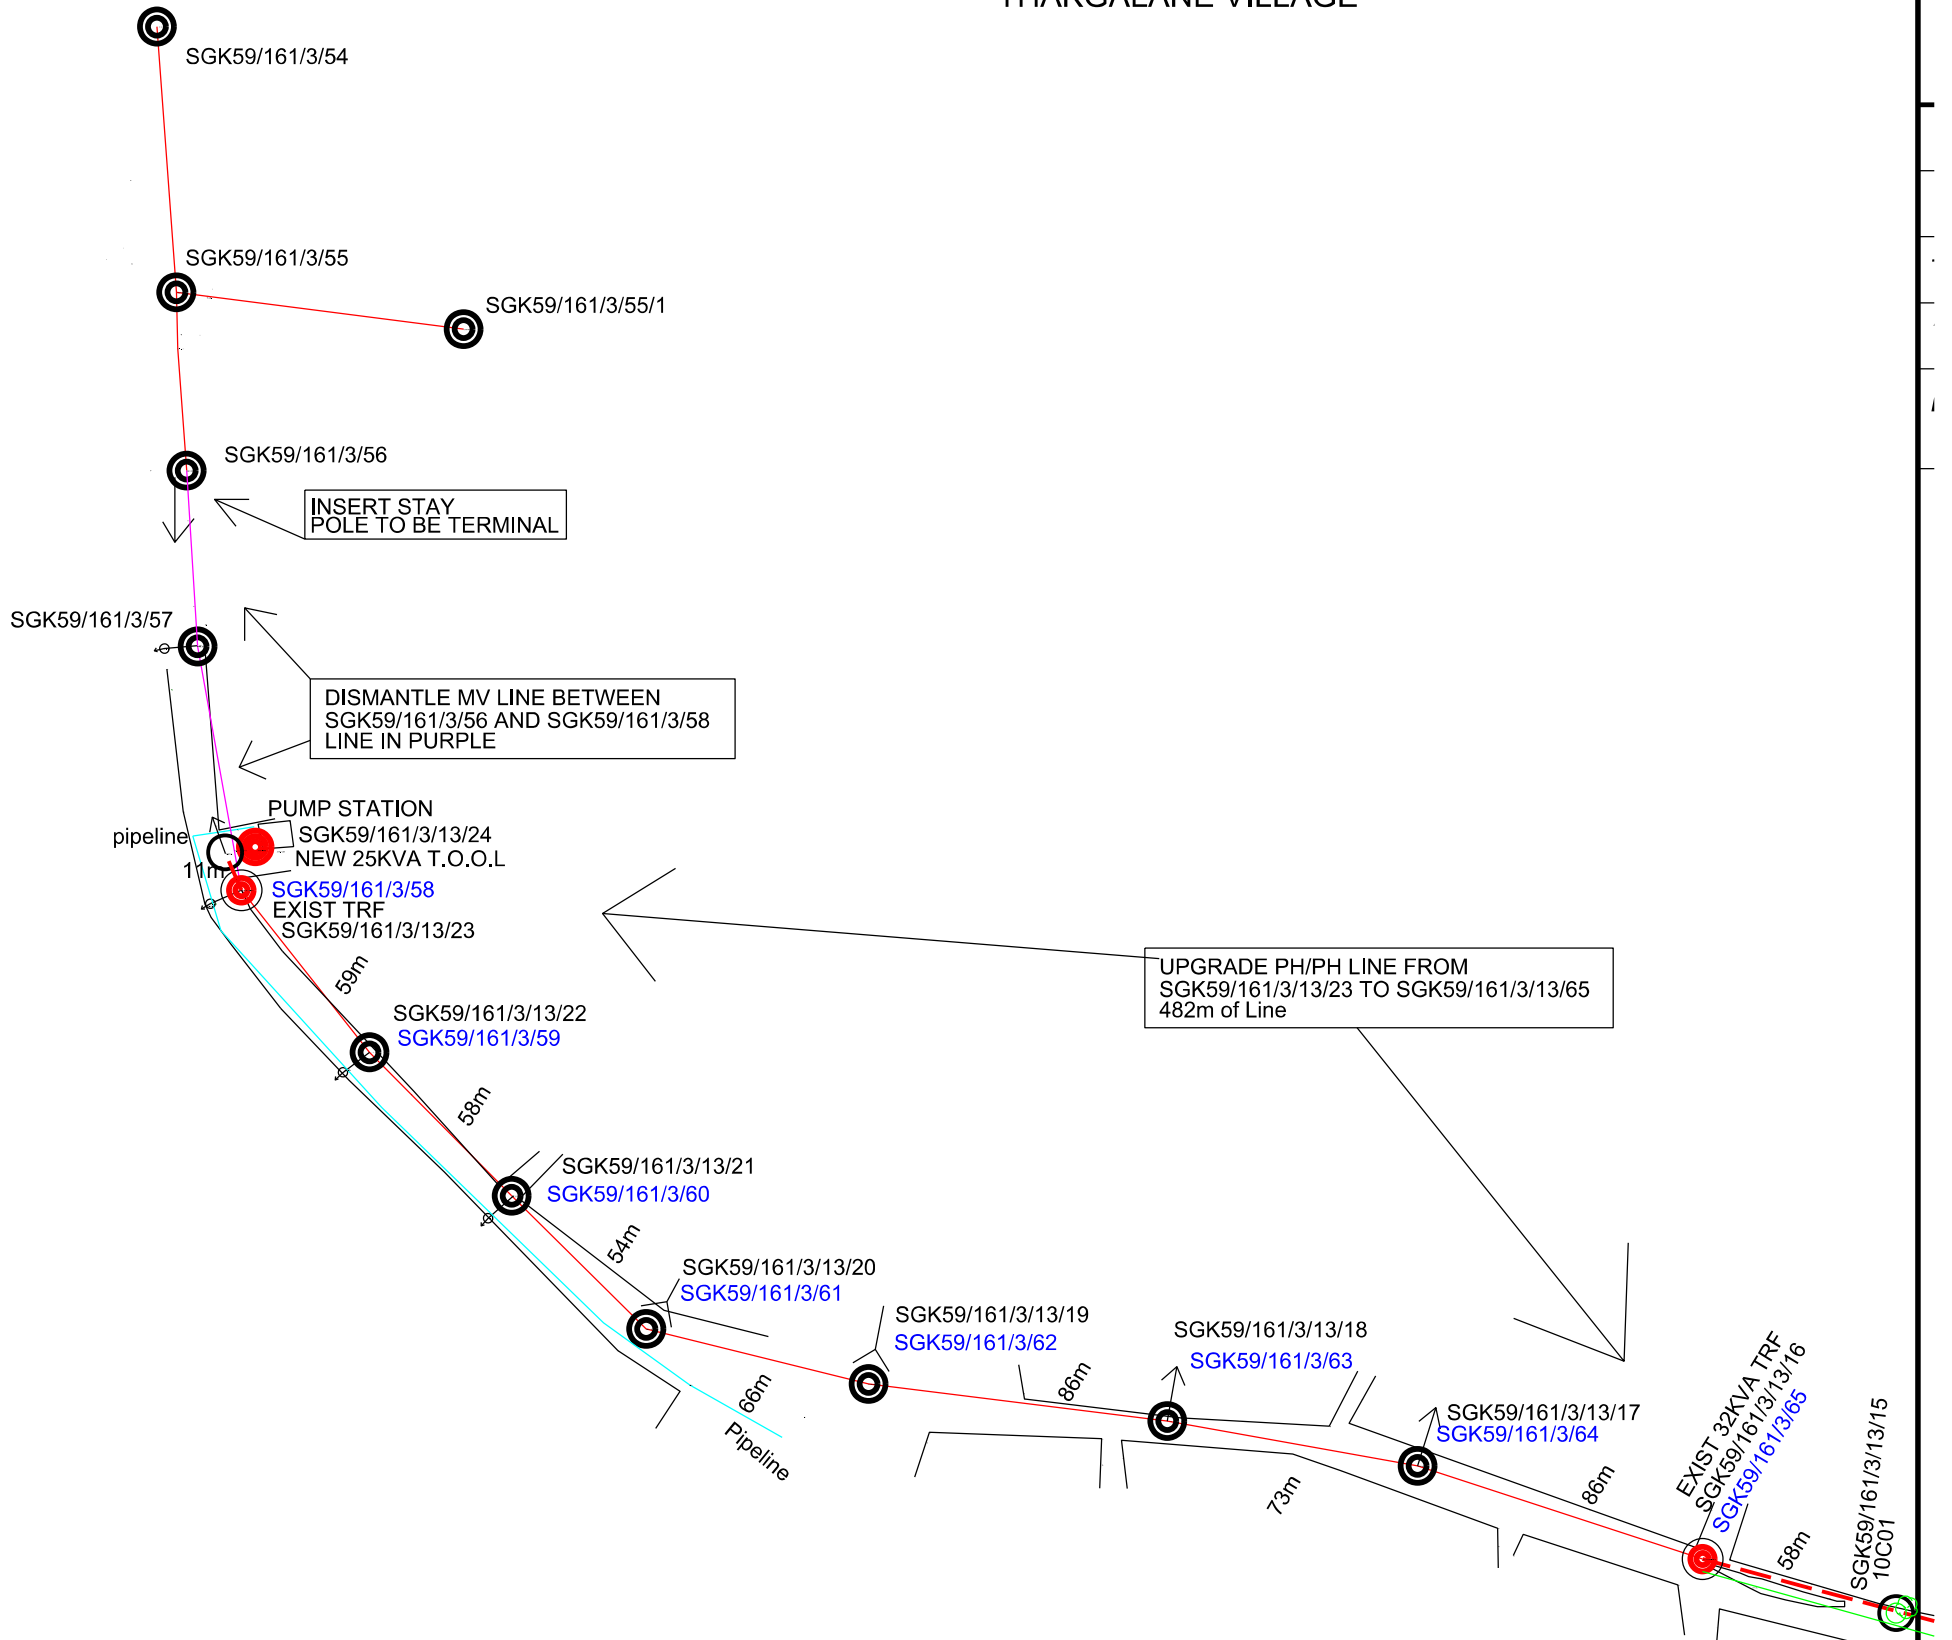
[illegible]

SGK59/161/3/54

SGK59/161/3/55

SGK59/161/3/55/1

SGK59/161/3/56

INSERT STAY
POLE TO BE TERMINAL

SGK59/161/3/57

DISMANTLE MV LINE BETWEEN
SGK59/161/3/56 AND SGK59/161/3/58
LINE IN PURPLE

PUMP STATION

pipeline

SGK59/161/3/13/24
NEW 25KVA T.O.O.L

11m

SGK59/161/3/58
EXIST TRF
SGK59/161/3/13/23

UPGRADE PH/PH LINE FROM
SGK59/161/3/13/23 TO SGK59/161/3/13/65
482m of Line

59m

SGK59/161/3/13/22
SGK59/161/3/59

58m

SGK59/161/3/13/21
SGK59/161/3/60

54m

SGK59/161/3/13/20
SGK59/161/3/61

66m

Pipeline

SGK59/161/3/13/19
SGK59/161/3/62

86m

SGK59/161/3/13/18
SGK59/161/3/63

73m

SGK59/161/3/13/17
SGK59/161/3/64

86m

EXIST 32KVA TRF
SGK59/161/3/13/16
SGK59/161/3/65

58m

SGK59/161/3/13/15
10C01